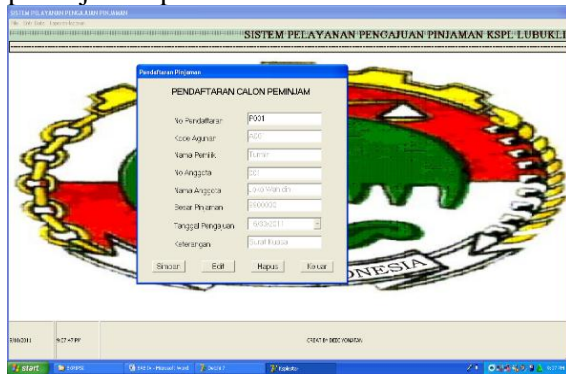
SISTEM PELAYANAN PENGAJUAN PINJAMAN

SISTEM PELAYANAN PENGAJUAN PINJAMAN KSPL LUBUKL

Pendaftaran Pinjaman

PENDAFTARAN CALON PEMINJAM

No Pendaftaran F001

Kode Agunan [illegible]

Nama Pemilik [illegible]

No Anggota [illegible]

Nama Anggota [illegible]

Besar Pinjaman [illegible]

Tanggal Pengajuan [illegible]

Keterangan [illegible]

Simpan Edit Hapus Keluar

NESIA

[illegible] 9:27 AM

CREAT BY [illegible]

start